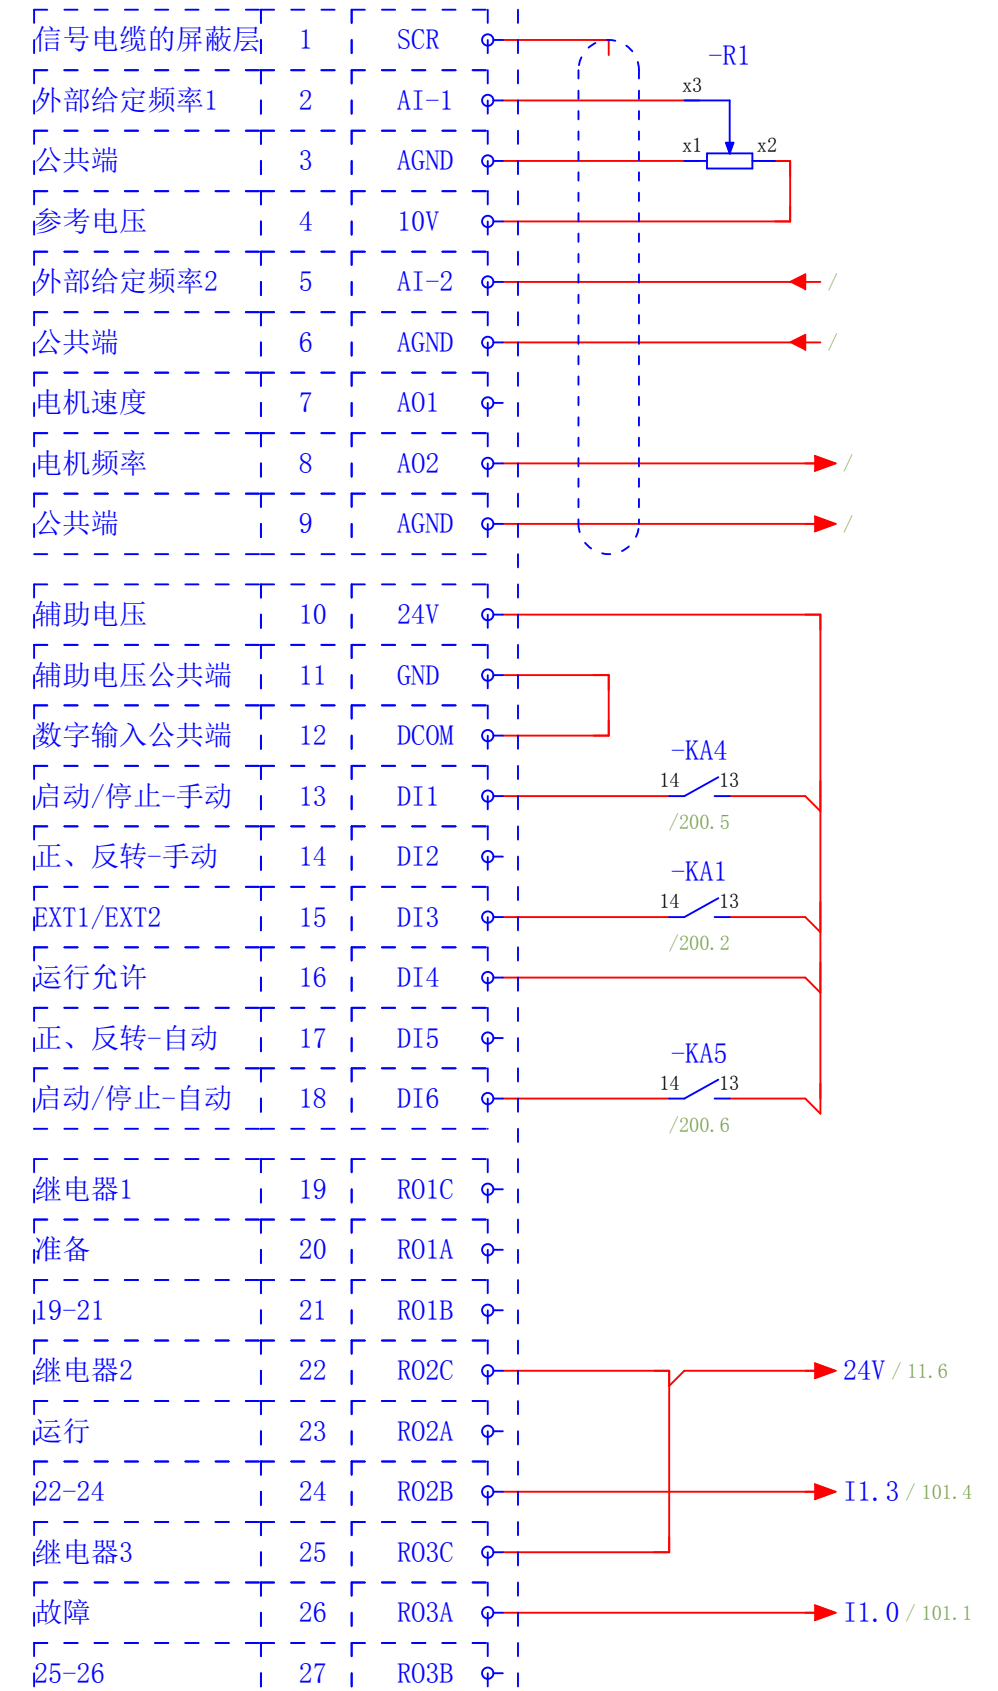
| 信号电缆的屏蔽层 | 1 | SCR |
|---|---|---|
| 外部给定频率1 | 2 | AI-1 |
| 公共端 | 3 | AGND |
| 参考电压 | 4 | 10V |
| 外部给定频率2 | 5 | AI-2 |
| 公共端 | 6 | AGND |
| 电机速度 | 7 | A01 |
| 电机频率 | 8 | A02 |
| 公共端 | 9 | AGND |
| 辅助电压 | 10 | 24V |
| 辅助电压公共端 | 11 | GND |
| 数字输入公共端 | 12 | DCOM |
| 启动/停止-手动 | 13 | DI1 |
| 正、反转-手动 | 14 | DI2 |
| EXT1/EXT2 | 15 | DI3 |
| 运行允许 | 16 | DI4 |
| 正、反转-自动 | 17 | DI5 |
| 启动/停止-自动 | 18 | DI6 |
| 继电器1 | 19 | R01C |
| 准备 | 20 | R01A |
| 19-21 | 21 | R01B |
| 继电器2 | 22 | R02C |
| 运行 | 23 | R02A |
| 22-24 | 24 | R02B |
| 继电器3 | 25 | R03C |
| 故障 | 26 | R03A |
| 25-26 | 27 | R03B |

-R1
x3
x1
x2
/
/
/
/
-KA4
14
13
/200.5
-KA1
14
13
/200.2
-KA5
14
13
/200.6
24V / 11.6
I1.3 / 101.4
I1.0 / 101.1